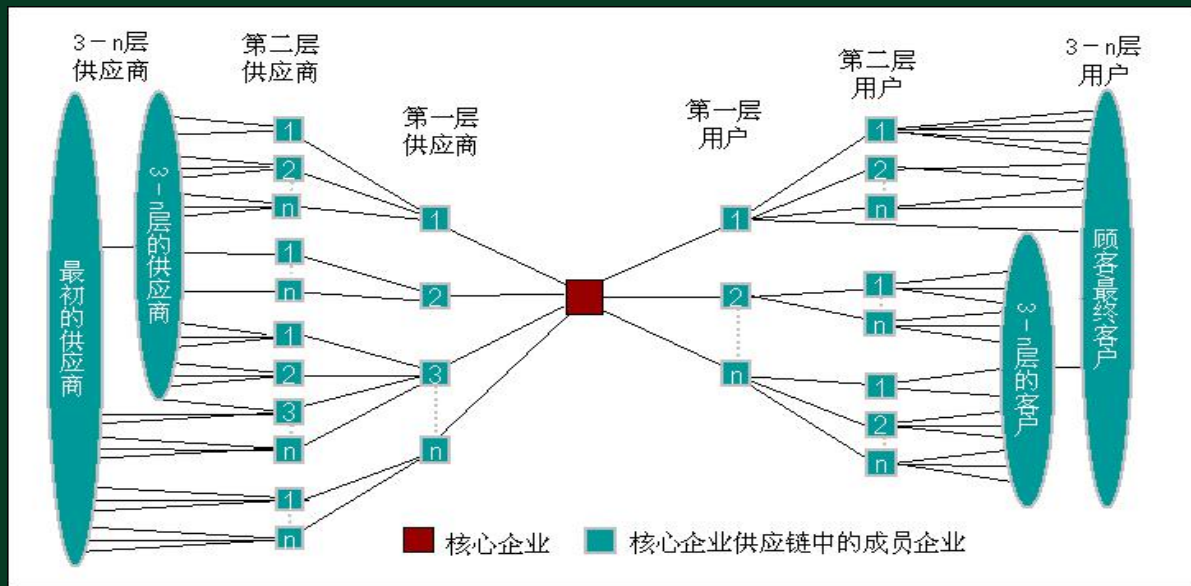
3－n层
供应商

第二层
供应商

第一层
供应商

第一层
用户

第二层
用户

3－n层
用户

最初的供应商

3－n层的供应商

1
2
n
1
n
1
2
3
n
1
n

1
2
3
n

1
2
n

1
2
n
1
n
1
2
n

3－n层的客户

顾客最终客户

核心企业　核心企业供应链中的成员企业